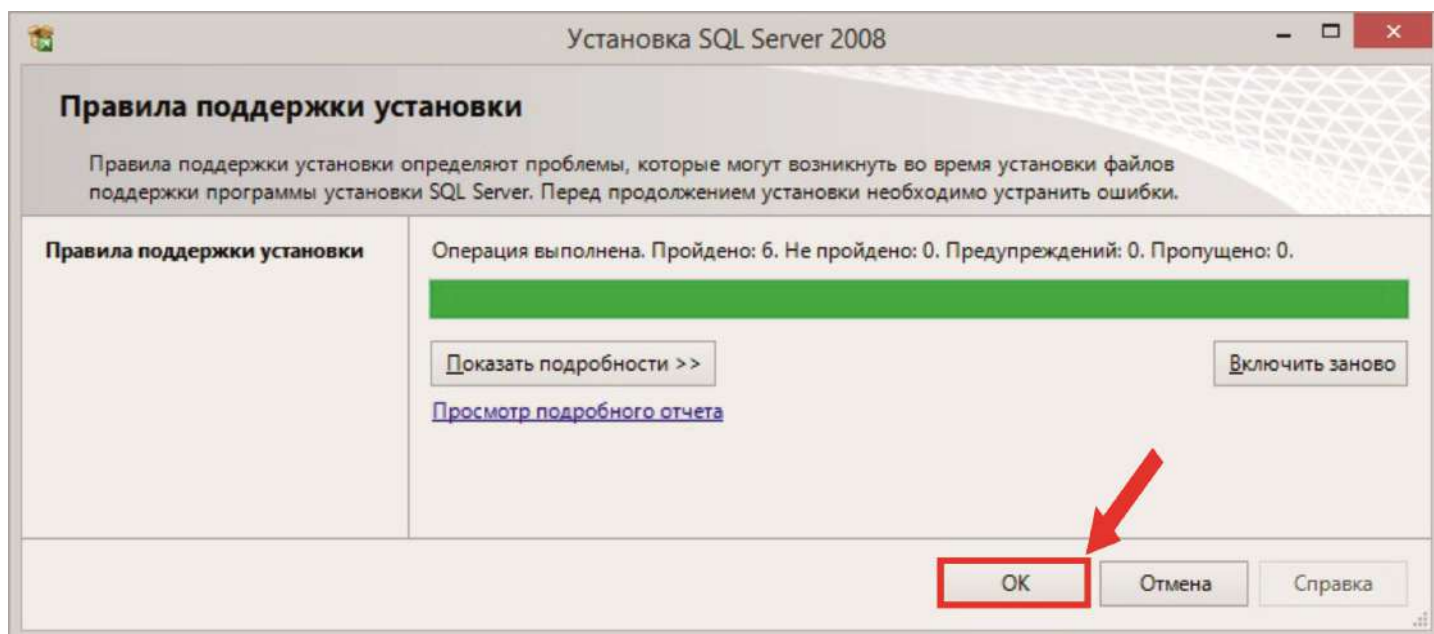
Установка SQL Server 2008

Правила поддержки установки

Правила поддержки установки определяют проблемы, которые могут возникнуть во время установки файлов поддержки программы установки SQL Server. Перед продолжением установки необходимо устранить ошибки.

Правила поддержки установки

Операция выполнена. Пройдено: 6. Не пройдено: 0. Предупреждений: 0. Пропущено: 0.

Показать подробности >>

Включить заново

Просмотр подробного отчета

OK

Отмена

Справка